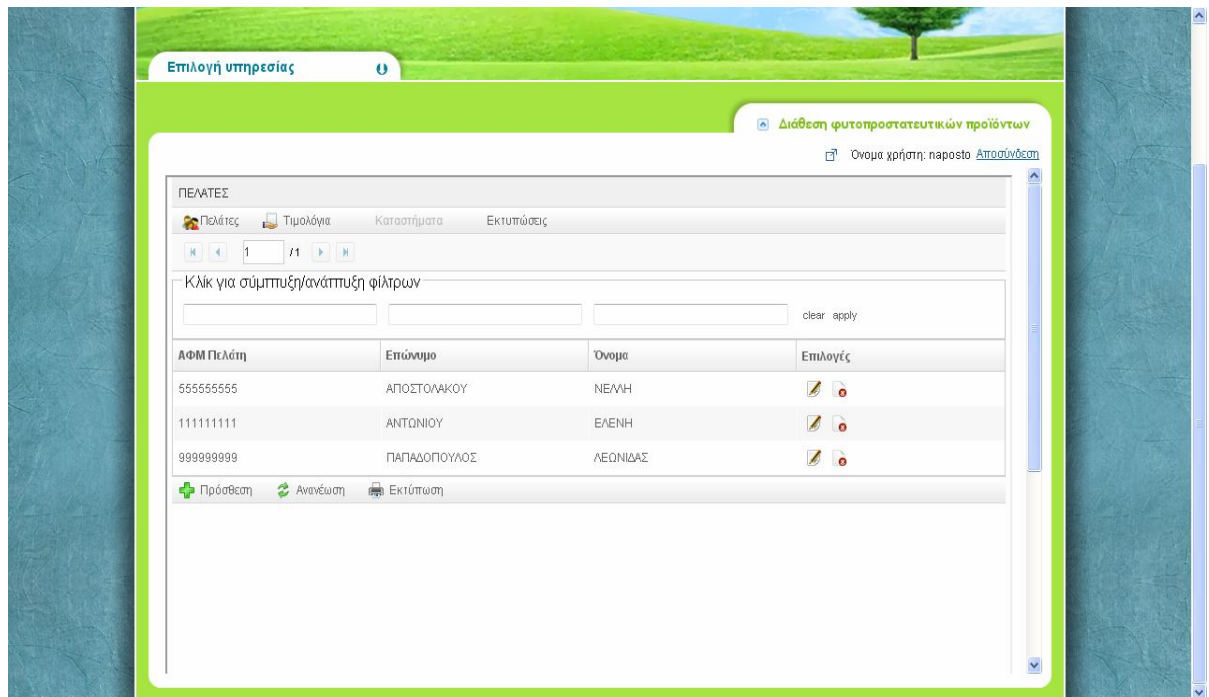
Επιλογή υπηρεσίας

Διάθεση φυτοπροστατευτικών προϊόντων

Ονομα χρήστη: naposto Αποσύνδεση

ΠΕΛΑΤΕΣ

Πελάτες Τιμολόγια Καταστήματα Εκτυπώσεις

1 /1

Κλίκ για σύμπτυξη/ανάπτυξη φίλτρων

clear apply

| ΑΦΜ Πελάτη | Επώνυμο | Όνομα | Επιλογές |
|---|---|---|---|
| 555555555 | ΑΠΟΣΤΟΛΑΚΟΥ | ΝΕΛΛΗ | |
| 111111111 | ΑΝΤΩΝΙΟΥ | ΕΛΕΝΗ | |
| 999999999 | ΠΑΠΑΔΟΠΟΥΛΟΣ | ΛΕΩΝΙΔΑΣ | |

Πρόσθεση Ανανέωση Εκτύπωση